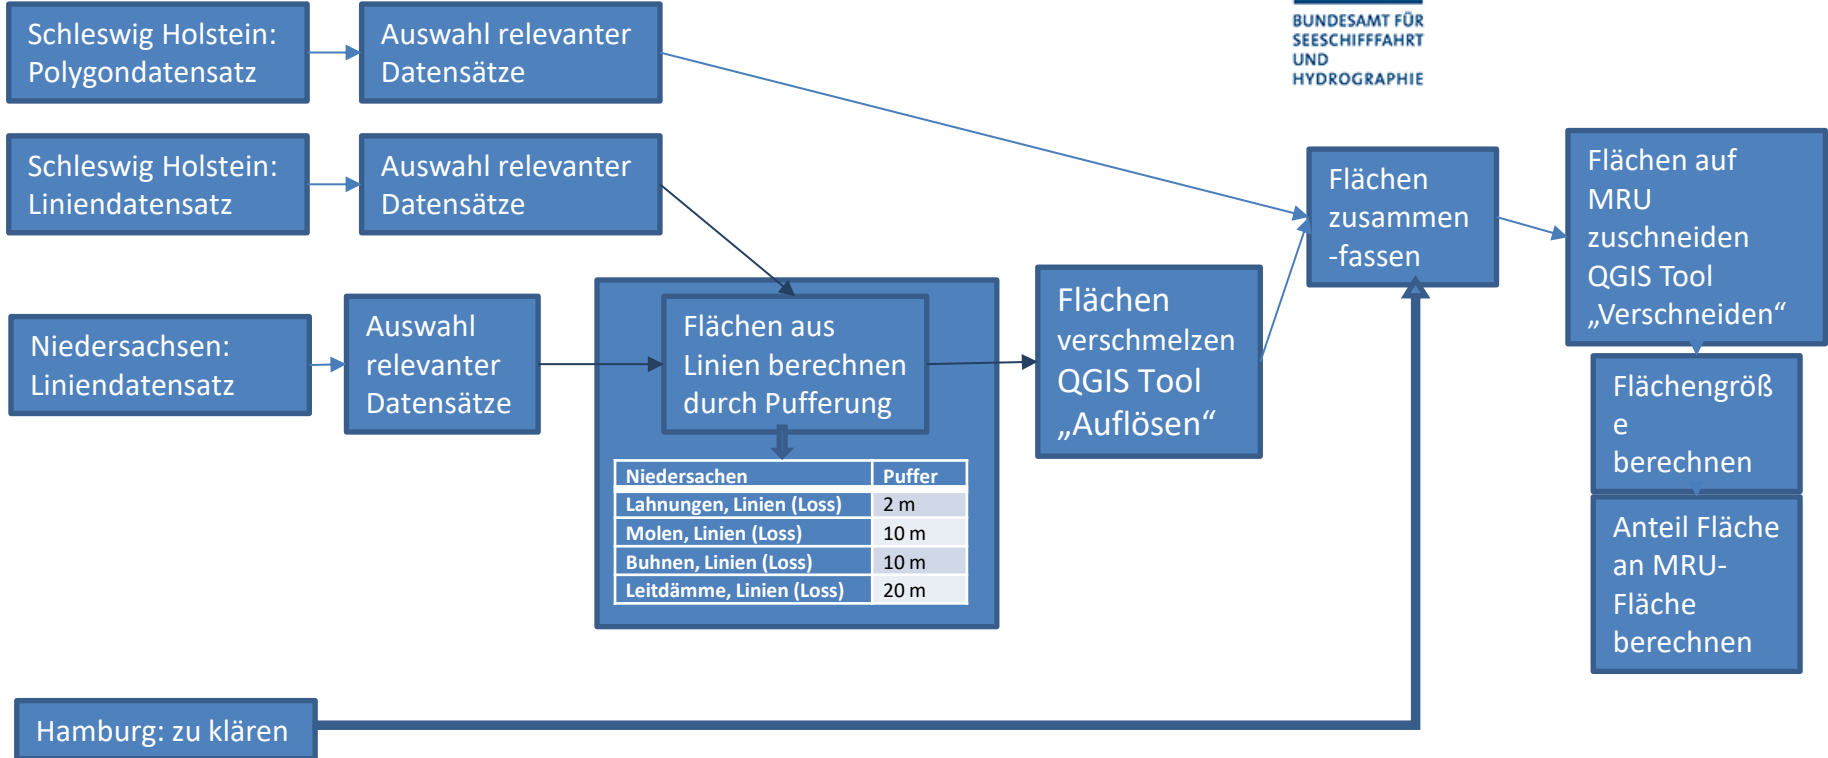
Schleswig Holstein: Polygondatensatz

Auswahl relevanter Datensätze

BUNDESAMT FÜR SEESCHIFFFAHRT UND HYDROGRAPHIE

Schleswig Holstein: Liniendatensatz

Auswahl relevanter Datensätze

Flächen zusammen -fassen

Flächen auf MRU zuschneiden QGIS Tool „Verschneiden“

Niedersachsen: Liniendatensatz

Auswahl relevanter Datensätze

Flächen aus Linien berechnen durch Pufferung

Flächen verschmelzen QGIS Tool „Auflösen“

Flächengröß e berechnen

| Niedersachen | Puffer |
|---|---|
| Lahnungen, Linien (Loss) | 2 m |
| Molen, Linien (Loss) | 10 m |
| Buhnen, Linien (Loss) | 10 m |
| Leitdämme, Linien (Loss) | 20 m |

Anteil Fläche an MRU-Fläche berechnen

Hamburg: zu klären